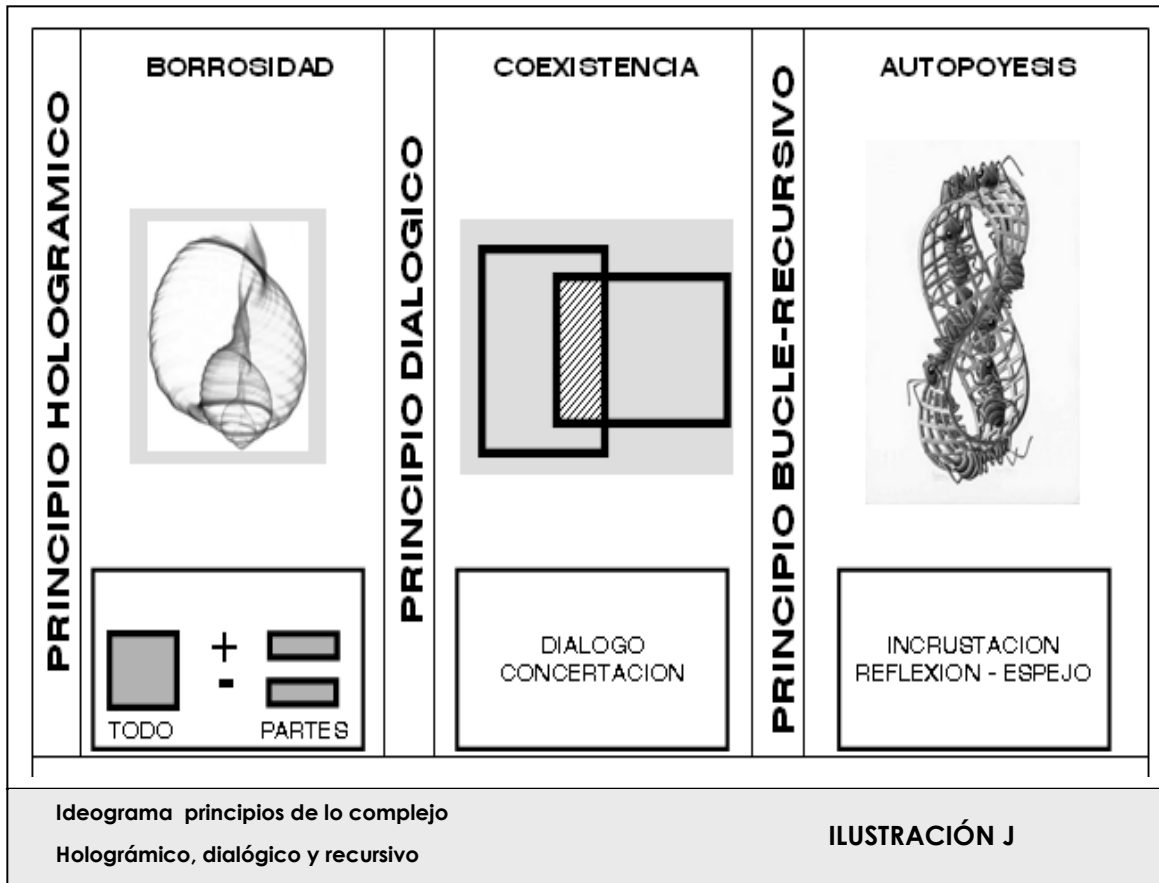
PRINCIPIO HOLOGRAMICO

BORROSIDAD

+
-

TODO

PARTES

PRINCIPIO DIALOGICO

COEXISTENCIA

DIALOGO
CONCERTACION

PRINCIPIO BUCLE-RECURSIVO

AUTOPOYESIS

INCRUSTACION
REFLEXION - ESPEJO

Ideograma principios de lo complejo

Holográmico, dialógico y recursivo

ILUSTRACIÓN J